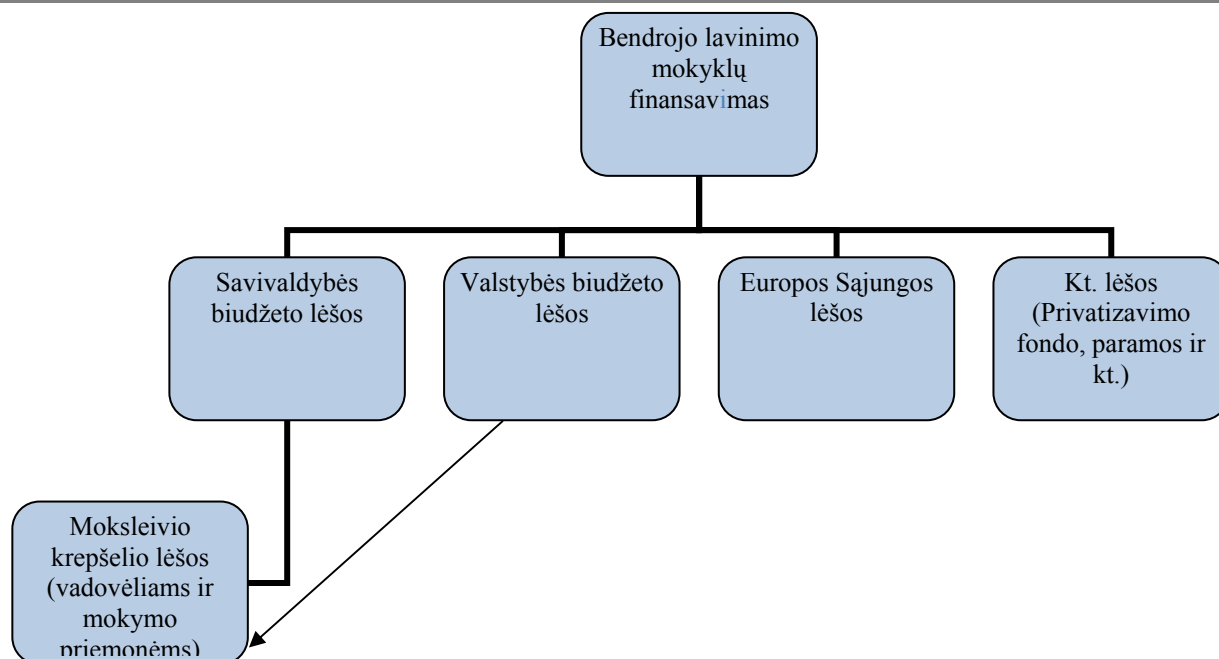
Bendrojo lavinimo mokyklų finansavimas

Savivaldybės biudžeto lėšos

Valstybės biudžeto lėšos

Europos Sajungos lėšos

Kt. lėšos (Privatizavimo fondo, paramos ir kt.)

Moksleivio krepšelio lėšos (vadovėliams ir mokymo priemonėms)